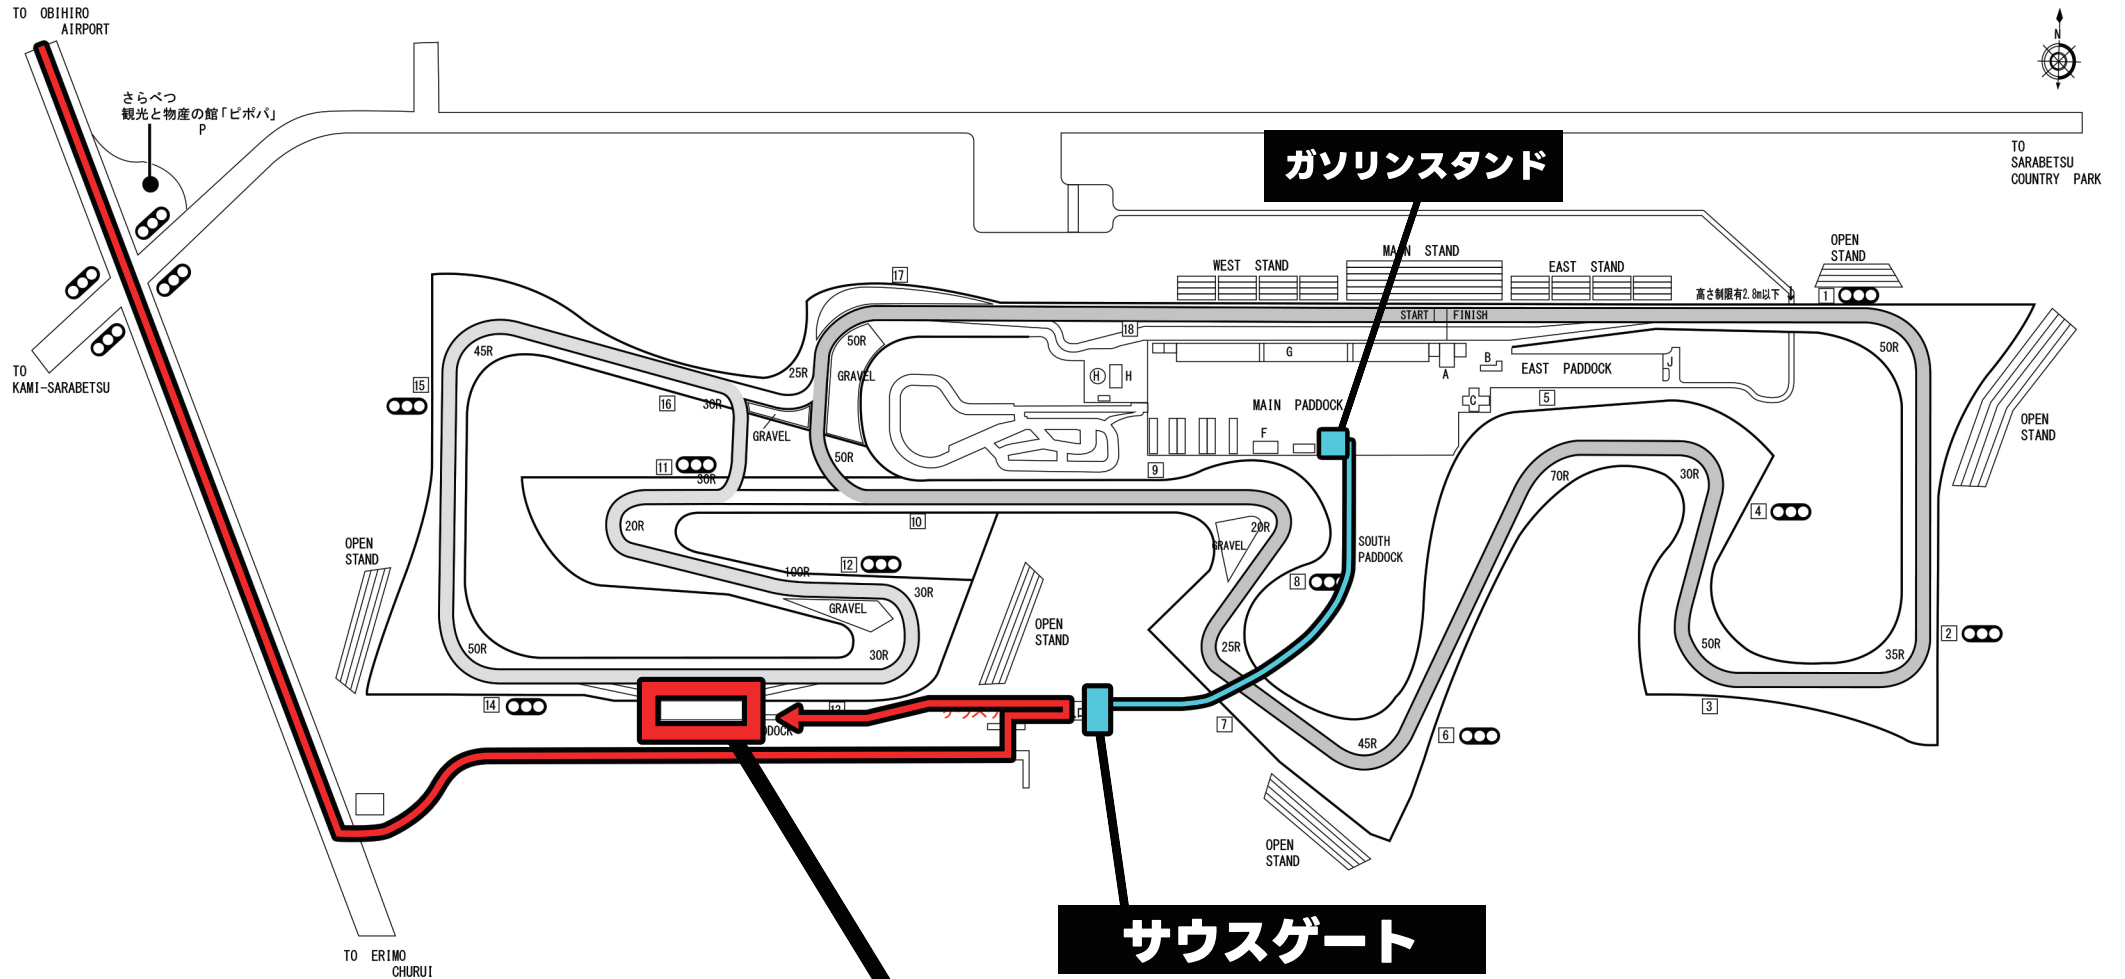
TO OBIHIRO AIRPORT

さらべつ
観光と物産の館「ピポパ」
P

ガソリンスタンド

N

TO SARABETSU COUNTRY PARK

TO KAMI-SARABETSU

WEST STAND
MAIN STAND
EAST STAND
OPEN STAND
高さ制限有2.8m以下
START
FINISH
17
18
1
45R
25R
50R
GRAVEL
50R
15
16
30R
GRAVEL
50R
H
H
G
A
B
EAST PADDOCK
J
MAIN PADDOCK
F
C
5
OPEN STAND
9
11
30R
10
20R
GRAVEL
20R
70R
30R
4
SOUTH PADDOCK
8
OPEN STAND
12
100R
30R
GRAVEL
OPEN STAND
50R
30R
25R
50R
35R
2
14
13
DOCK
7
45R
6
3
OPEN STAND
TO ERIMO CHURUI

サウスゲート